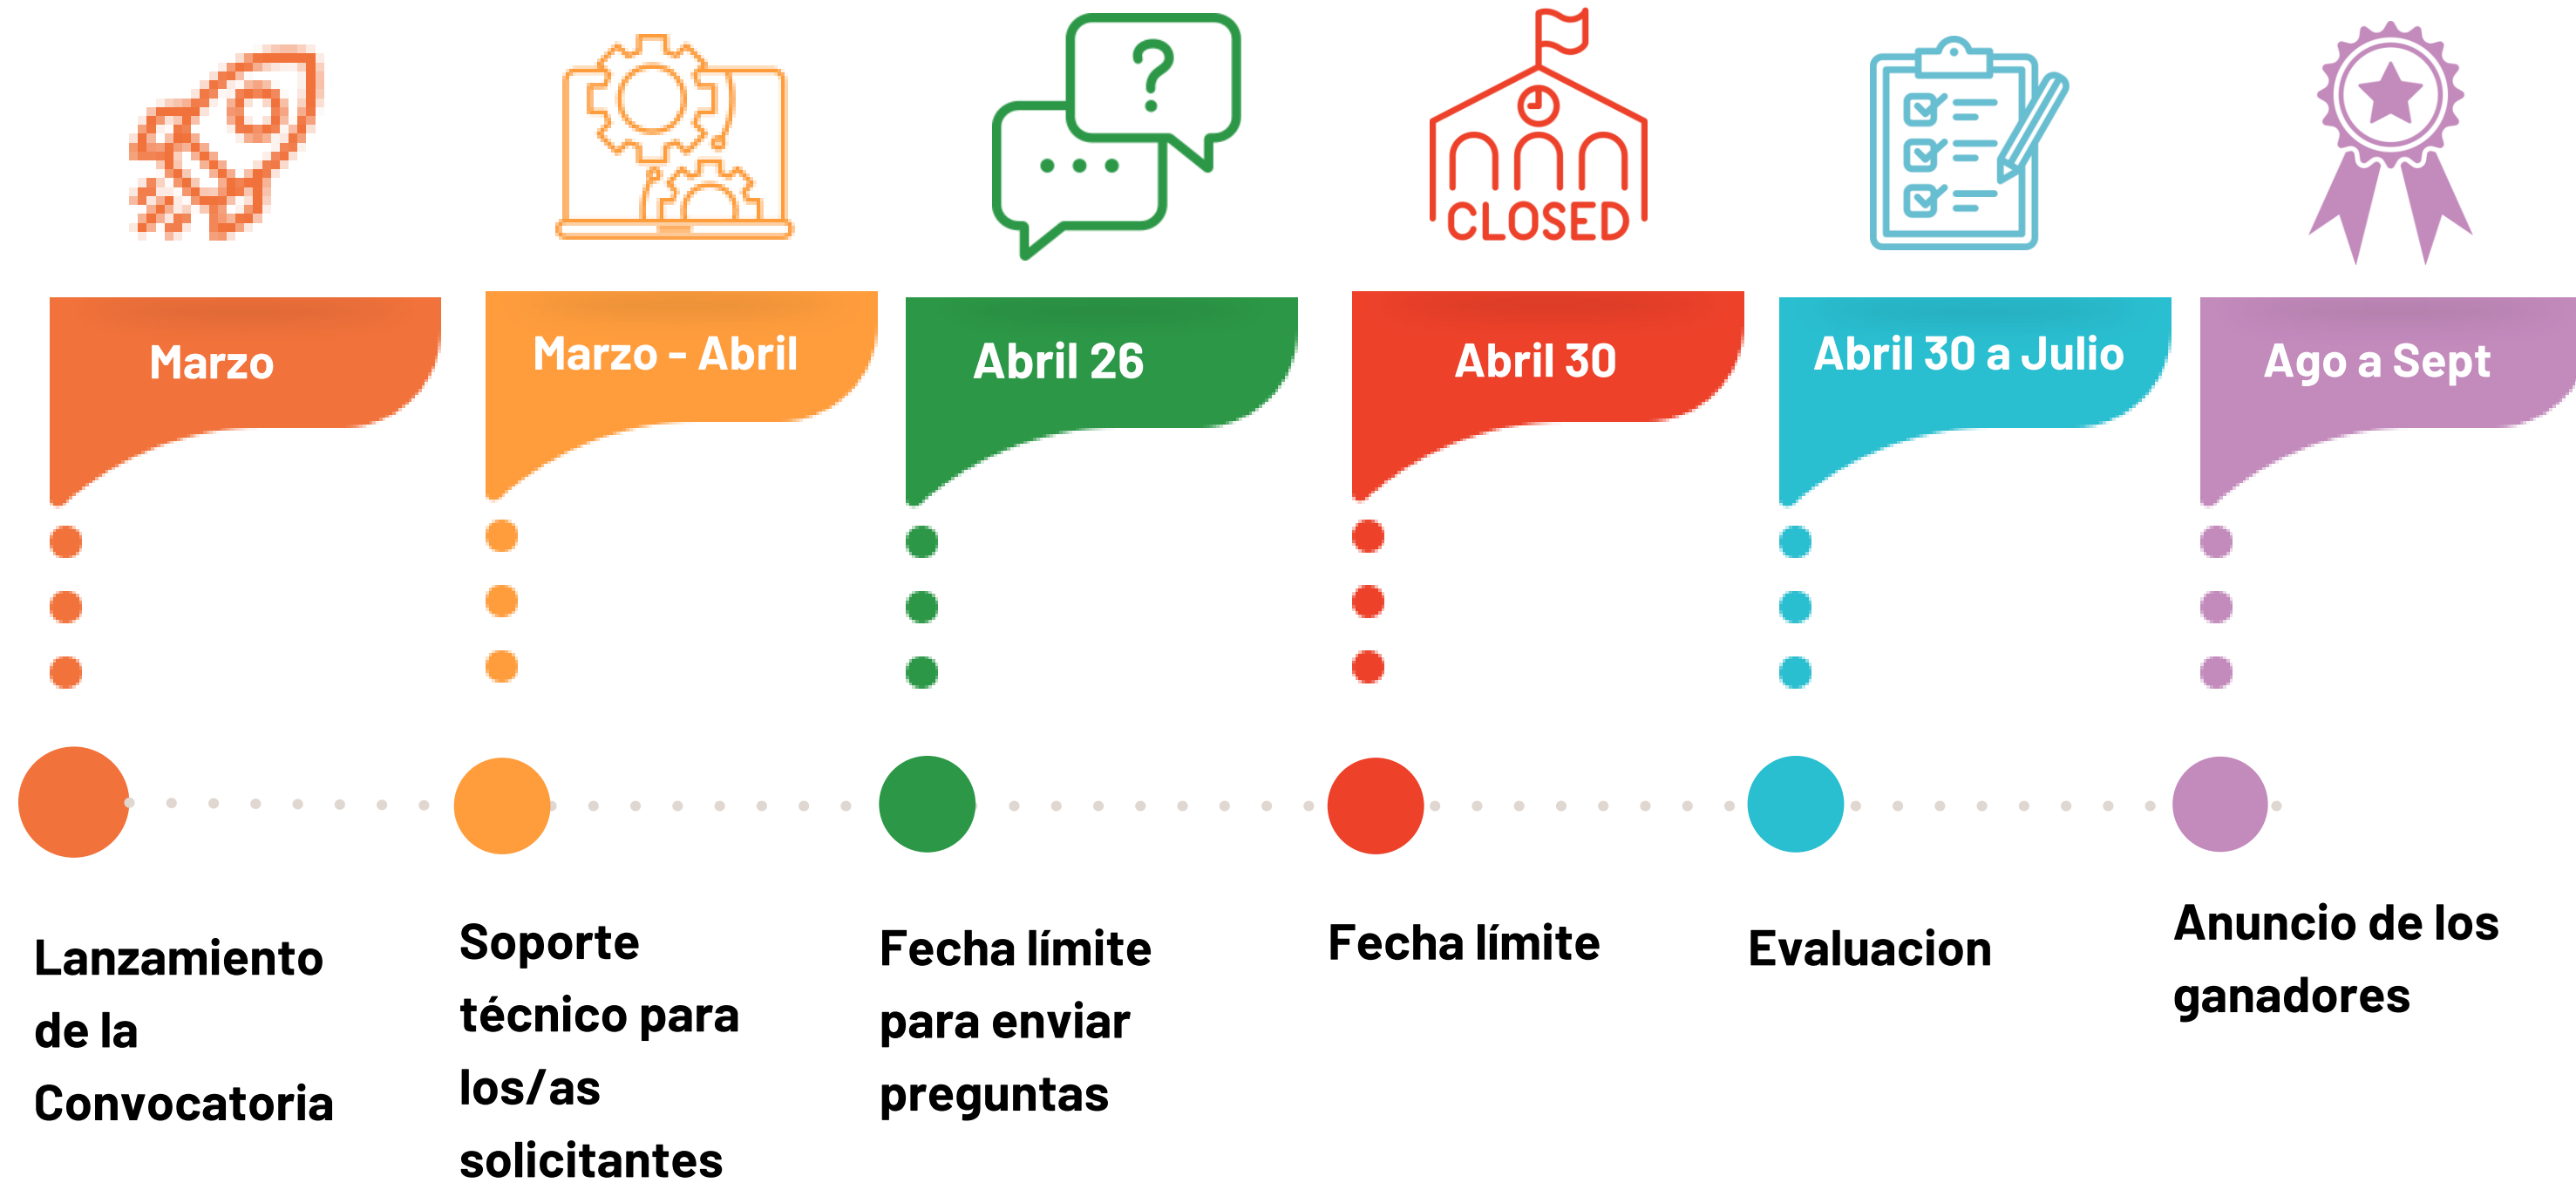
CLOSED

Marzo

Lanzamiento de la Convocatoria

Marzo - Abril

Soporte técnico para los/as solicitantes

Abril 26

Fecha límite para enviar preguntas

Abril 30

Fecha límite

Abril 30 a Julio

Evaluacion

Ago a Sept

Anuncio de los ganadores